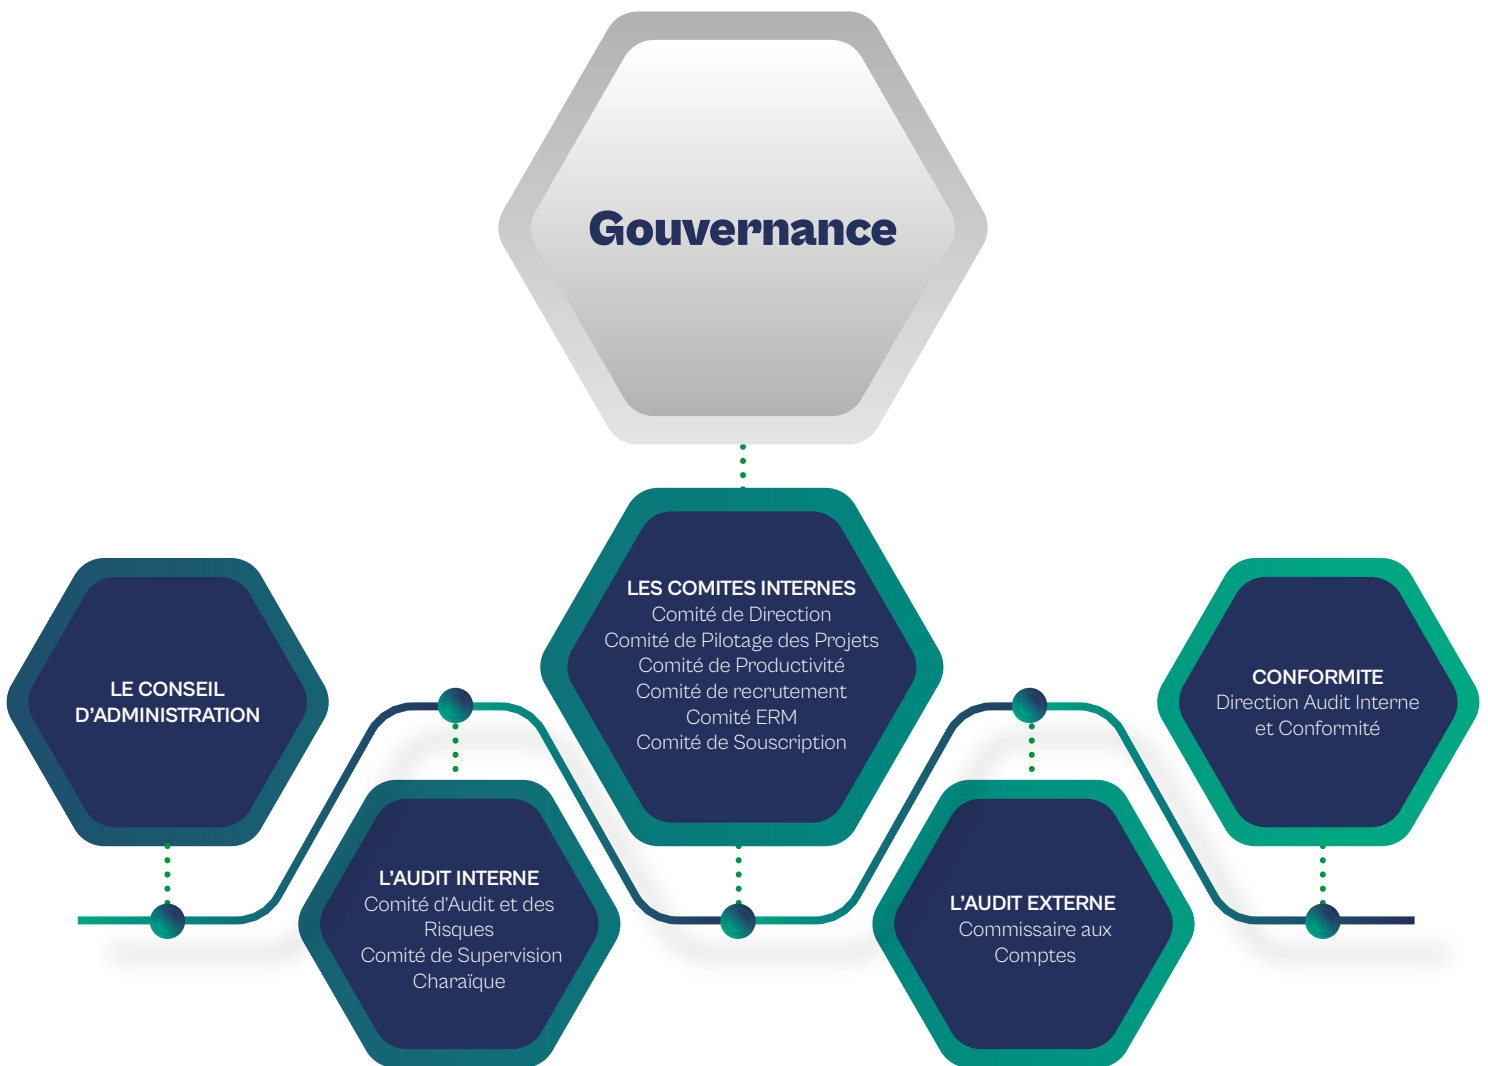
Gouvernance

LES COMITES INTERNES
Comité de Direction
Comité de Pilotage des Projets
Comité de Productivité
Comité de recrutement
Comité ERM
Comité de Souscription

LE CONSEIL D'ADMINISTRATION

L'AUDIT INTERNE
Comité d'Audit et des Risques
Comité de Supervision Charaïque

L'AUDIT EXTERNE
Commissaire aux Comptes

CONFORMITE
Direction Audit Interne et Conformité